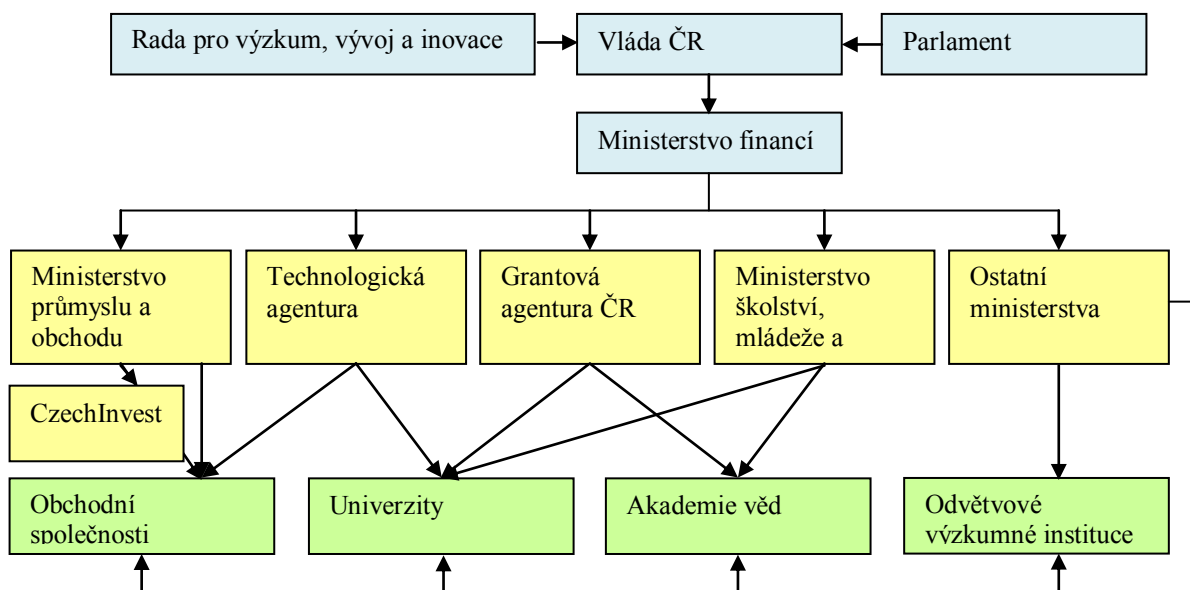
Rada pro výzkum, vývoj a inovace

Vláda ČR

Parlament

Ministerstvo financí

Ministerstvo průmyslu a obchodu

Technologická agentura

Grantová agentura ČR

Ministerstvo školství, mládeže a

Ostatní ministerstva

CzechInvest

Obchodní společnosti

Univerzity

Akademie věd

Odvětvové výzkumné instituce